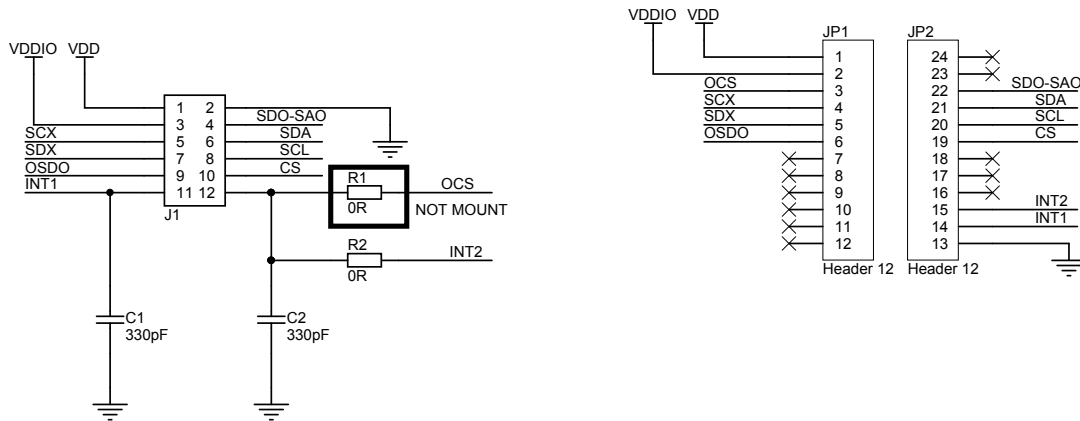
VDDIO VDD

SCX
SDX
OSDO
INT1

1 2
3 4
5 6
7 8
9 10
11 12
J1

SDO-SAO
SDA
SCL
CS

R1
0R
OCS
NOT MOUNT

R2
0R
INT2

C1
330pF

C2
330pF

VDDIO VDD

JP1
OCS
SCX
SDX
OSDO
1
2
3
4
5
6
7
8
9
10
11
12
Header 12

JP2
24
23
22
21
20
19
18
17
16
15
14
13
Header 12
SDO-SAO
SDA
SCL
CS
INT2
INT1